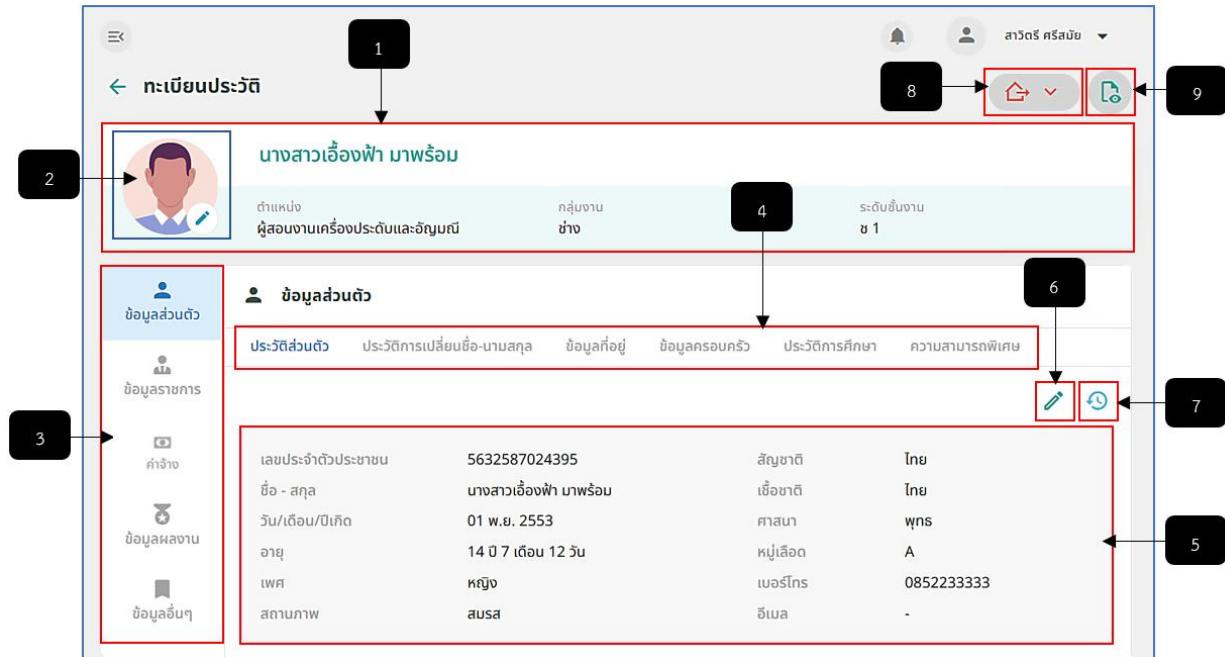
สาวิตรี ศรีสมัย

ทะเบียนประวัติ

1

8

9

2

นางสาวเอื้องฟ้า มาพร้อม

ตำแหน่ง
ผู้สอนงานเครื่องประดับและอัญมณี

กลุ่มงาน
ช่าง

4

ระดับชั้นงาน
ช 1

ข้อมูลส่วนตัว

ข้อมูลราชการ

ค่าจ้าง

ข้อมูลผลงาน

ข้อมูลอื่นๆ

3

ข้อมูลส่วนตัว

6

ประวัติส่วนตัว | ประวัติการเปลี่ยนชื่อ-นามสกุล | ข้อมูลที่อยู่ | ข้อมูลครอบครัว | ประวัติการศึกษา | ความสามารถพิเศษ

7

| | | | |
|---|---|---|---|
| เลขประจำตัวประชาชน | 5632587024395 | สัญชาติ | ไทย |
| ชื่อ - สกุล | นางสาวเอื้องฟ้า มาพร้อม | เชื้อชาติ | ไทย |
| วัน/เดือน/ปีเกิด | 01 พ.ย. 2553 | ศาสนา | พุทธ |
| อายุ | 14 ปี 7 เดือน 12 วัน | หมู่เลือด | A |
| เพศ | หญิง | เบอร์โทร | 0852233333 |
| สถานภาพ | สมรส | อีเมล | - |

5